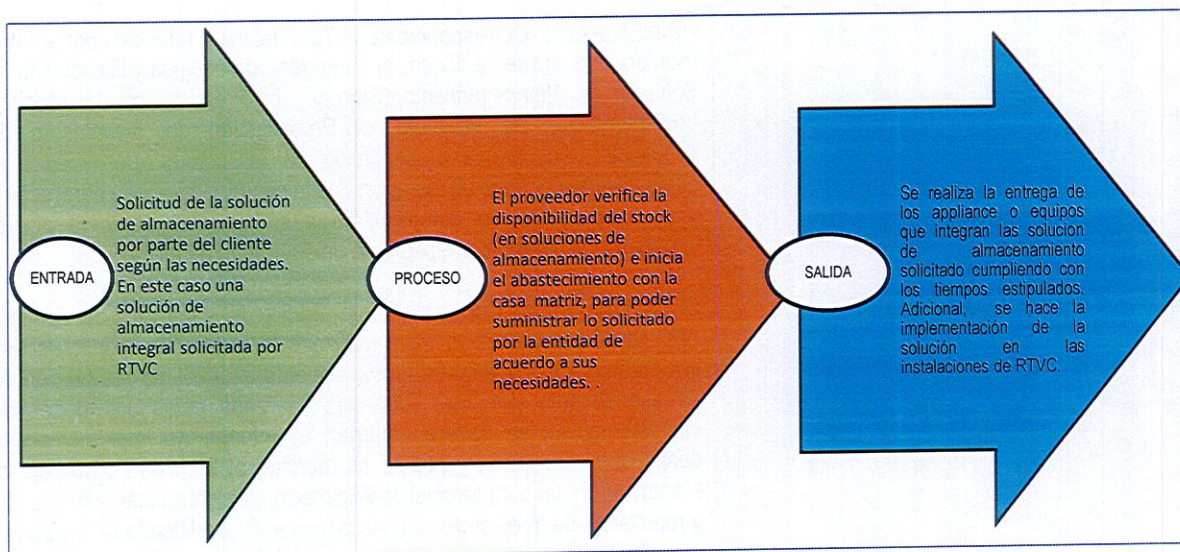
ENTRADA

Solicitud de la solución de almacenamiento por parte del cliente según las necesidades. En este caso una solución de almacenamiento integral solicitada por RTVC

PROCESO

El proveedor verifica la disponibilidad del stock (en soluciones de almacenamiento) e inicia el abastecimiento con la casa matriz, para poder suministrar lo solicitado por la entidad de acuerdo a sus necesidades. .

SALIDA

Se realiza la entrega de los appliance o equipos que integran las solucion de almacenamiento solicitado cumpliendo con los tiempos estipulados. Adicional, se hace la implementación de la solución en las instalaciones de RTVC.